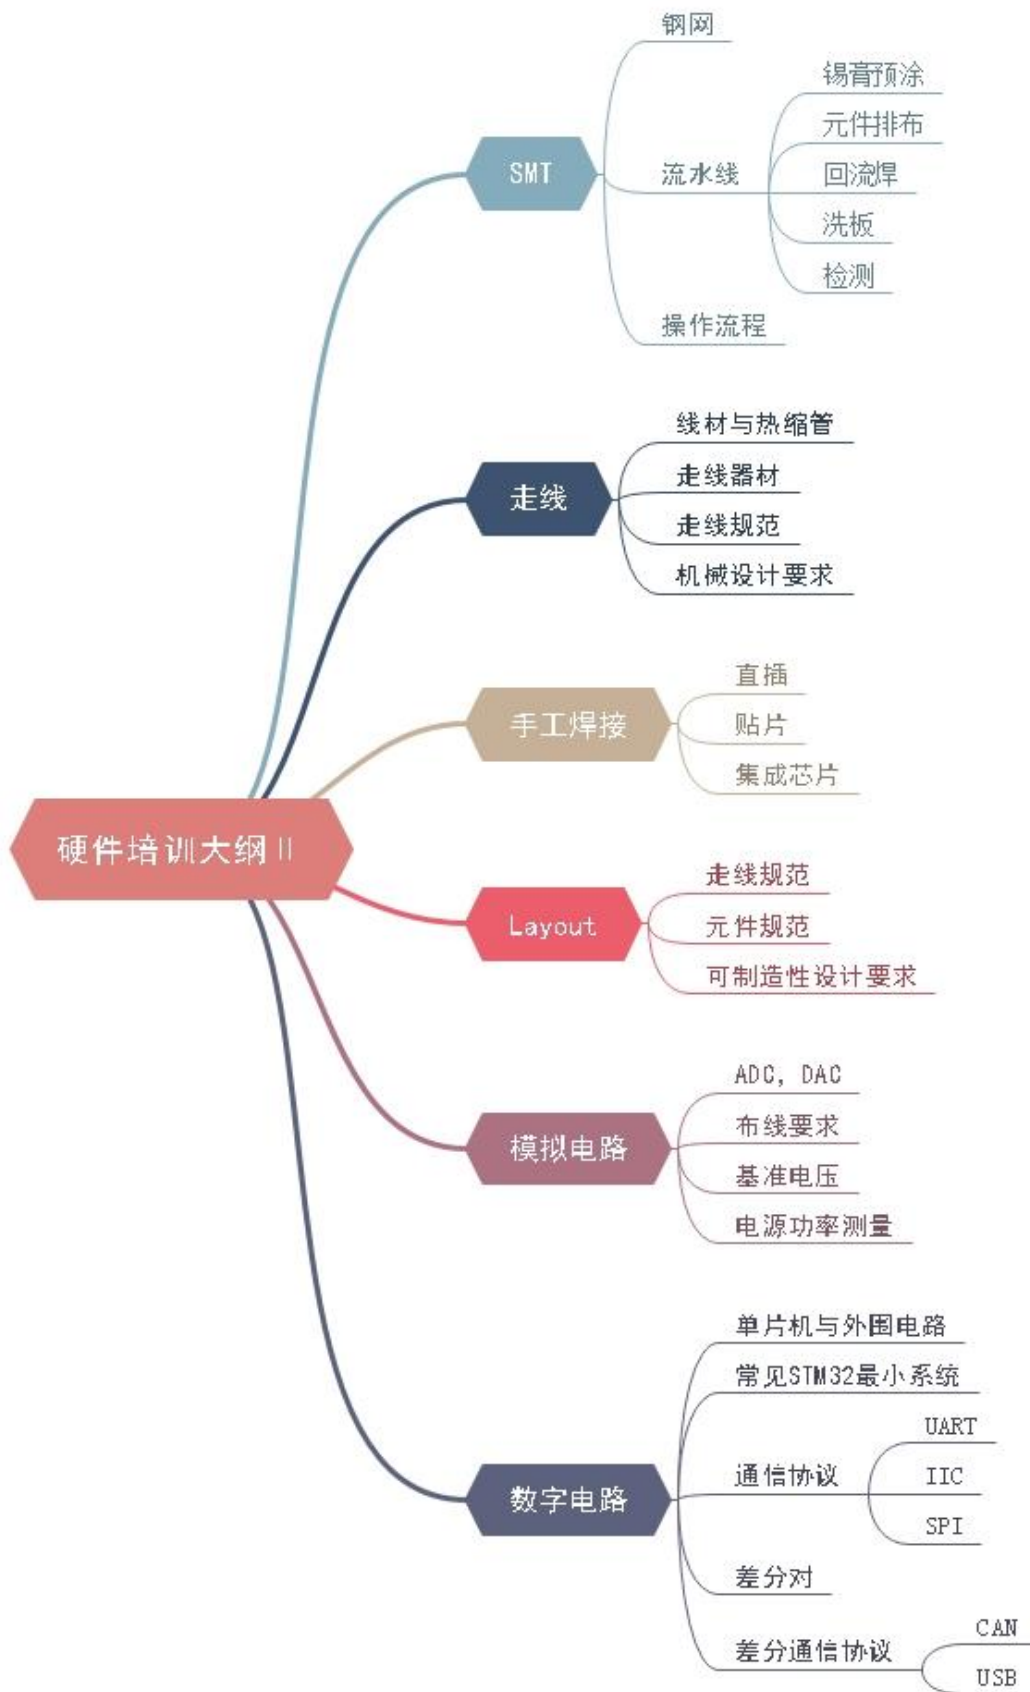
硬件培训大纲 II

SMT
钢网
流水线
锡膏预涂
元件排布
回流焊
洗板
检测
操作流程

走线
线材与热缩管
走线器材
走线规范
机械设计要求

手工焊接
直插
贴片
集成芯片

Layout
走线规范
元件规范
可制造性设计要求

模拟电路
ADC, DAC
布线要求
基准电压
电源功率测量

数字电路
单片机与外围电路
常见STM32最小系统
通信协议
UART
IIC
SPI
差分对
差分通信协议
CAN
USB